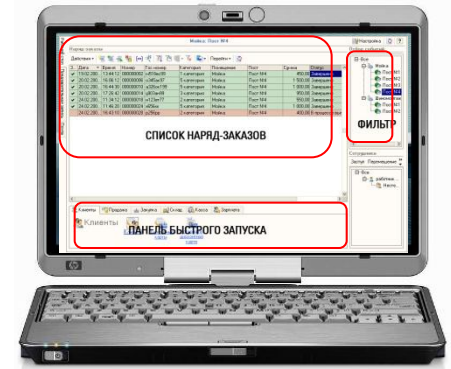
Мойка: Пост №4

Наряд заказы

Действия

| Дата | Время | Номер | Гос.номер | Категория | Помещение | Пост | Сумма | Статус |
|---|---|---|---|---|---|---|---|---|
| 19.02.200... | 13:44:12 | 00000002 | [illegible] | 5 категория | Мойка | Пост М4 | | Закрыт |
| 20.02.200... | 16:06:12 | 00000003 | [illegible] | 5 категория | Мойка | Пост М4 | 1 500.00 | Закрыт |
| 20.02.200... | 16:44:35 | 00000012 | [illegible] | 5 категория | Мойка | Пост М4 | 1 000.00 | Закрыт |
| 20.02.200... | 17:26:42 | 00000016 | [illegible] | 5 категория | Мойка | Пост М4 | 1 500.00 | Закрыт |
| 24.02.200... | 11:34:12 | 00000018 | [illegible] | 5 категория | Мойка | Пост М4 | 1 000.00 | Закрыт |
| 24.02.200... | 11:46:20 | 00000024 | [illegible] | 5 категория | Мойка | Пост М4 | 1 000.00 | Закрыт |
| 24.02.200... | 12:14:56 | 00000026 | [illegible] | 5 категория | Мойка | Пост М4 | 1 500.00 | В процессе |

СПИСОК НАРЯД-ЗАКАЗОВ

Фильтр событий

Все
Мойка
Пост М1
Пост М2
Пост М3
Пост М4
Шиномонтаж

ФИЛЬТР

Сотрудники

Запуск Перемещение

Все
рабочие
Иванов

Клиенты Продажи Запуск Склад Касса Зарплата

Клиенты

ПАНЕЛЬ БЫСТРОГО ЗАПУСКА

hp